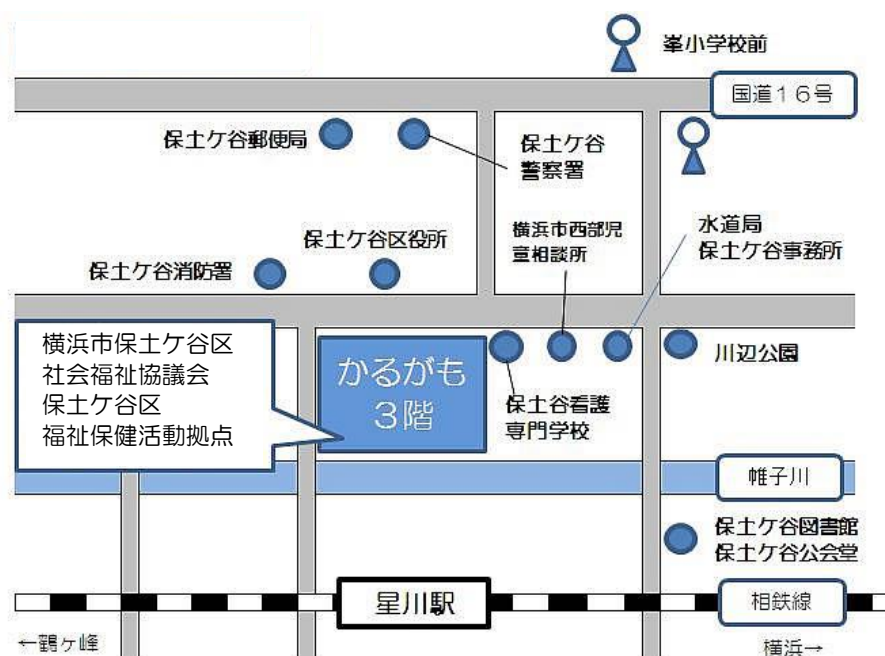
峯小学校前

国道16号

保土ケ谷郵便局

保土ケ谷警察署

保土ケ谷区役所

横浜市西部児童相談所

水道局
保土ケ谷事務所

保土ケ谷消防署

横浜市保土ケ谷区
社会福祉協議会
保土ケ谷区
福祉保健活動拠点

かるがも
3階

川辺公園

保土谷看護
専門学校

帷子川

保土ケ谷図書館
保土ケ谷公会堂

星川駅

相鉄線

←鶴ケ峰

横浜→